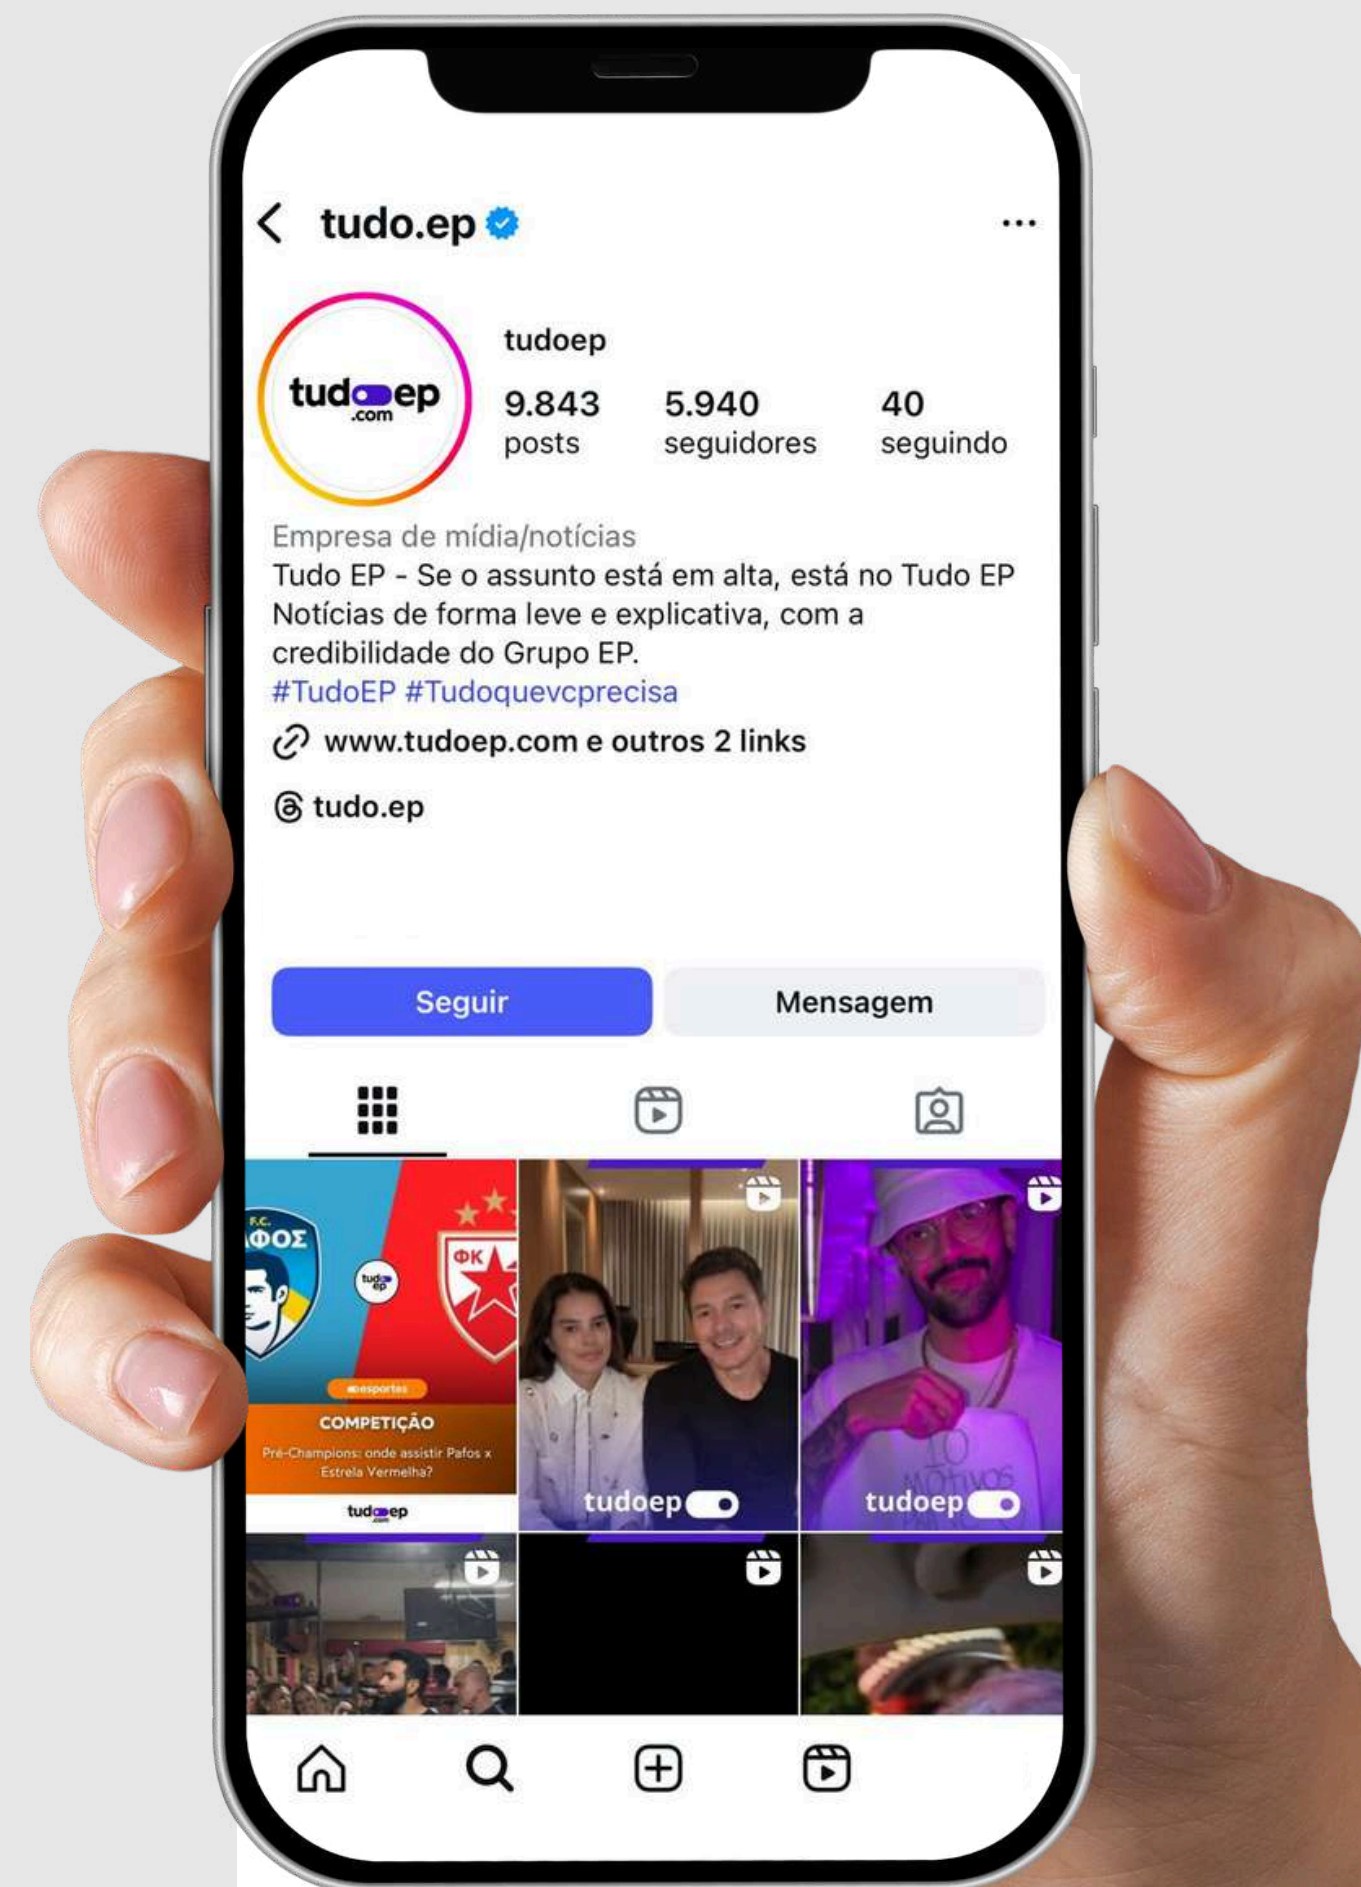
tudo.ep

tudoep .com

tudoep

9.843 posts

5.940 seguidores

40 seguindo

Empresa de mídia/notícias
Tudo EP - Se o assunto está em alta, está no Tudo EP
Notícias de forma leve e explicativa, com a credibilidade do Grupo EP.
#TudoEP #Tudoquevcprecisa

www.tudoep.com e outros 2 links

tudo.ep

Seguir

Mensagem

F.C.
ΦΟΣ

tudoep

ΦΚ

esportes

COMPETIÇÃO

Pré-Champions: onde assistir Pafos x Estrela Vermelha?

tudoep .com

tudoep

tudoep

10 Motivos